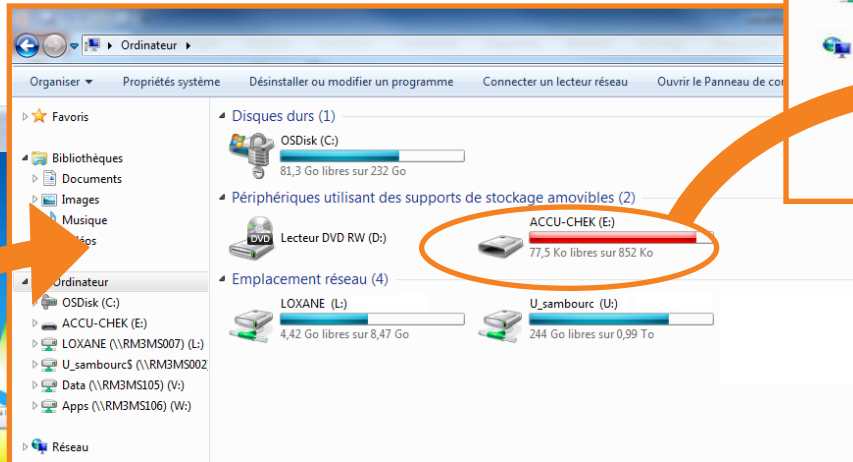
Ordinateur

Organiser ▾ Propriétés système Désinstaller ou modifier un programme Connecter un lecteur réseau Ouvrir le Panneau de co

Favoris

Bibliothèques
Documents
Images
Musique
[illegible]éos

Ordinateur
OSDisk (C:)
ACCU-CHEK (E:)
LOXANE (\\RM3MS007) (L:)
U_sambourc$ (\\RM3MS002
Data (\\RM3MS105) (V:)
Apps (\\RM3MS106) (W:)

Réseau

Disques durs (1)

OSDisk (C:)
81,3 Go libres sur 232 Go

Périphériques utilisant des supports de stockage amovibles (2)

Lecteur DVD RW (D:)

ACCU-CHEK (E:)
77,5 Ko libres sur 852 Ko

Emplacement réseau (4)

LOXANE (L:)
4,42 Go libres sur 8,47 Go

U_sambourc (U:)
244 Go libres sur 0,99 To